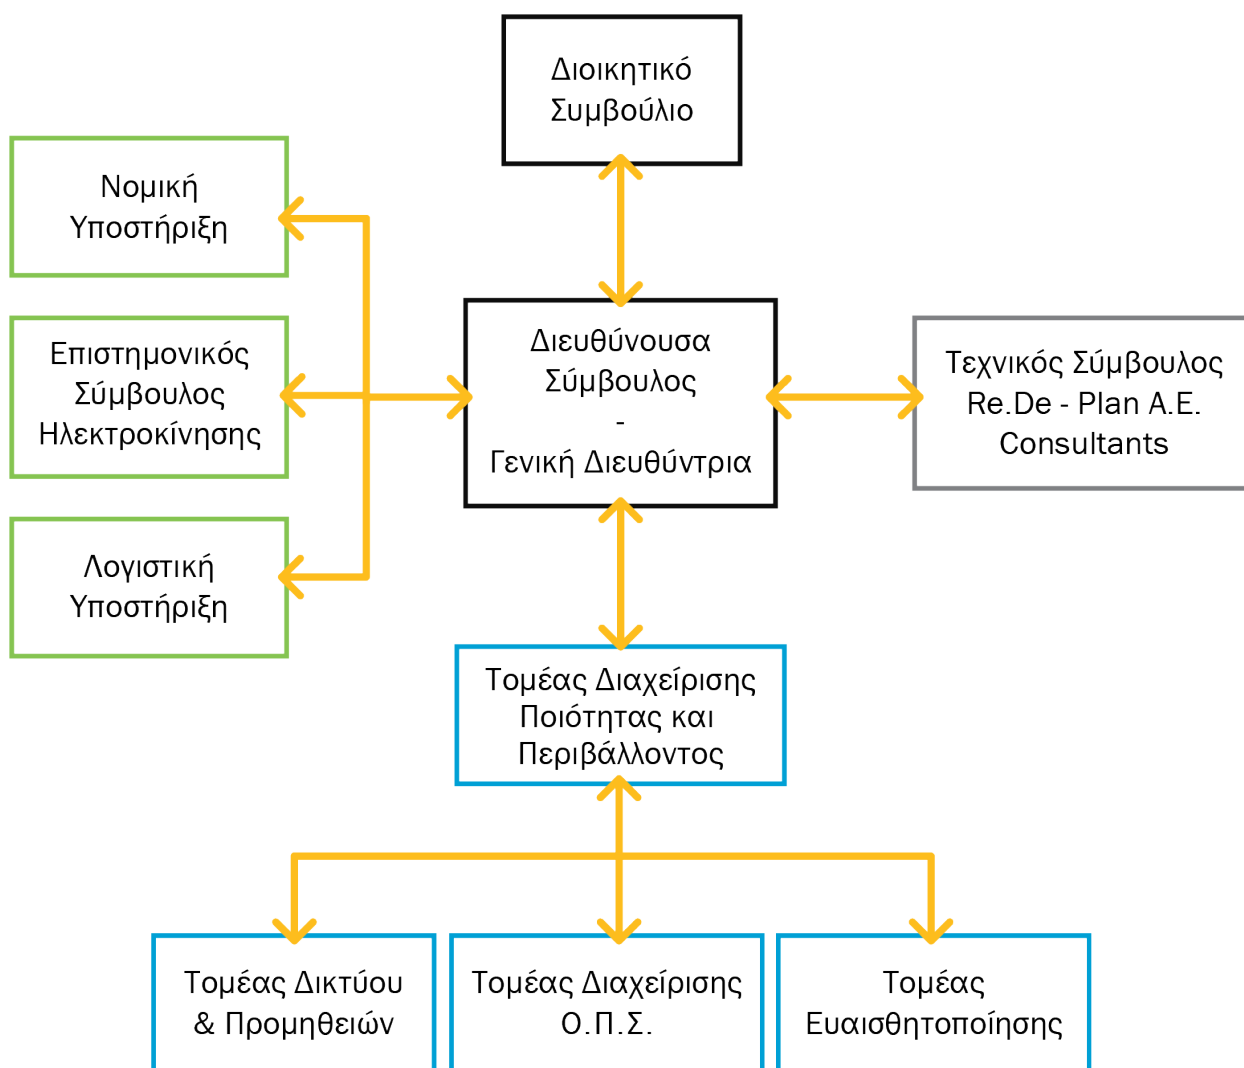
Διοικητικό Συμβούλιο

Νομική Υποστήριξη

Επιστημονικός Σύμβουλος Ηλεκτροκίνησης

Λογιστική Υποστήριξη

Διευθύνουσα Σύμβουλος - Γενική Διευθύντρια

Τεχνικός Σύμβουλος Re.De - Plan A.E. Consultants

Τομέας Διαχείρισης Ποιότητας και Περιβάλλοντος

Τομέας Δικτύου & Προμηθειών

Τομέας Διαχείρισης Ο.Π.Σ.

Τομέας Ευαισθητοποίησης